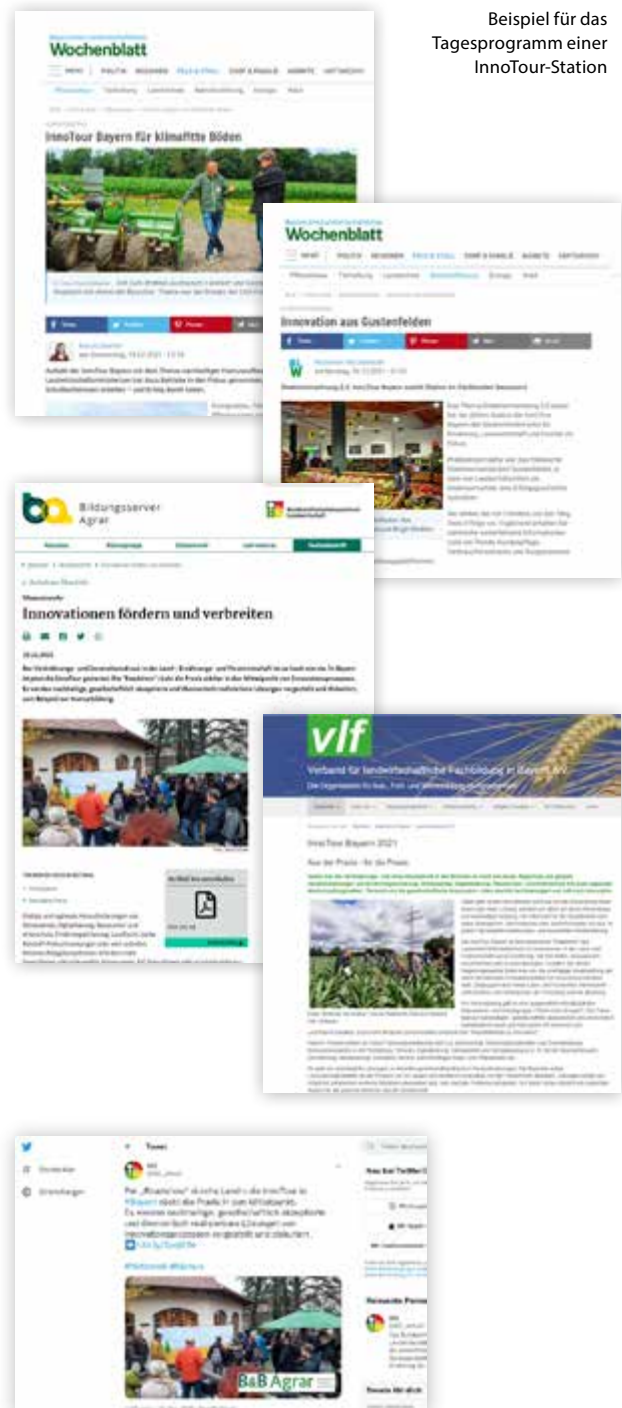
Beispiel für das Tagesprogramm einer InnoTour-Station

Wochenblatt

InnoTour Bayern für klimafitte Böden

Wochenblatt

Innovation aus Gustenfelden

Bildungsserver Agrar

Innovationen fördern und verbreiten

vlf

Verband für landwirtschaftliche Fachbildung in Bayern e.V.

InnoTour Bayern 2021

Aus der Praxis - für die Praxis

Tweet

B&B Agrar